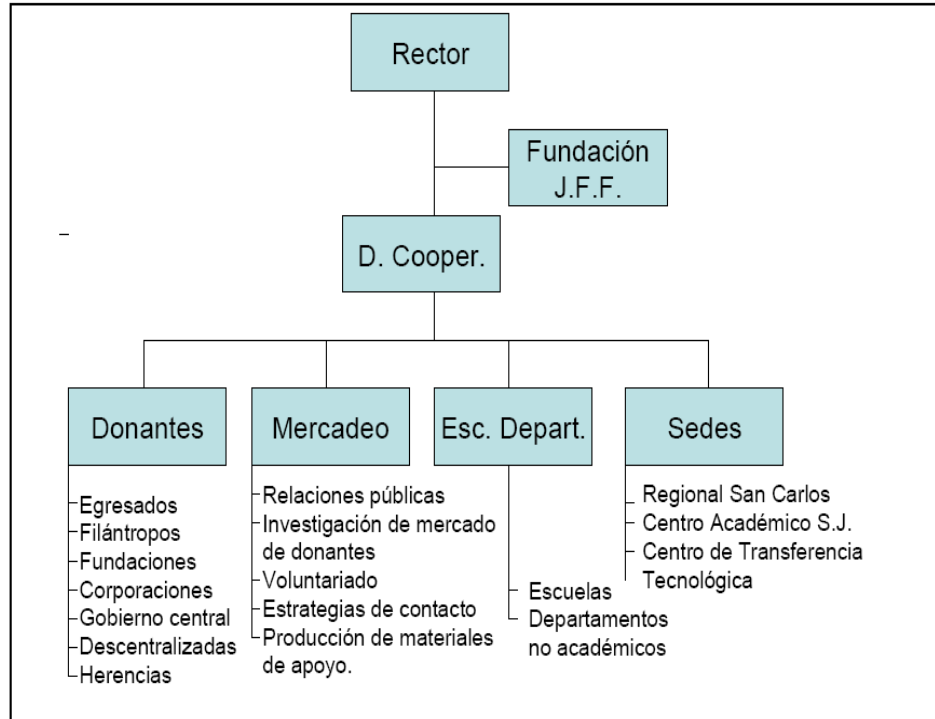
Rector

Fundación J.F.F.

D. Cooper.

Donantes

Egresados
Filántropos
Fundaciones
Corporaciones
Gobierno central
Descentralizadas
Herencias

Mercadeo

Relaciones públicas
Investigación de mercado de donantes
Voluntariado
Estrategias de contacto
Producción de materiales de apoyo.

Esc. Depart.

Escuelas
Departamentos no académicos

Sedes

Regional San Carlos
Centro Académico S.J.
Centro de Transferencia Tecnológica